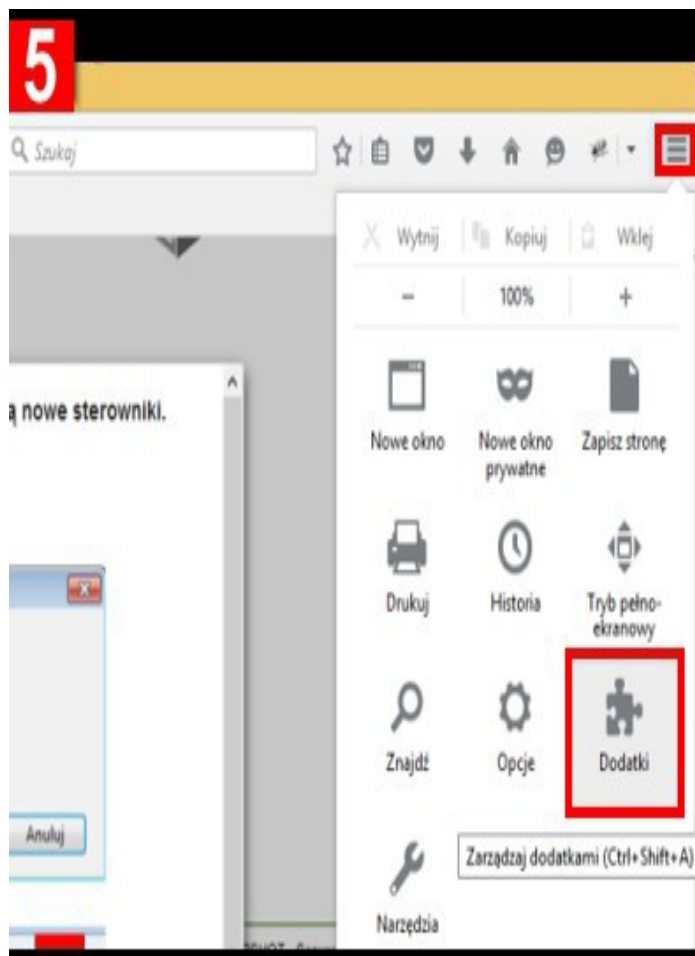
5

Szukaj

ą nowe sterowniki.

Anuluj

Wytnij Kopiuj Wklej

– 100% +

Nowe okno

Nowe okno prywatne

Zapisz stronę

Drukuj

Historia

Tryb pełnoekranowy

Znajdź

Opcje

Dodatki

Zarządzaj dodatkami (Ctrl+Shift+A)

Narzędzia